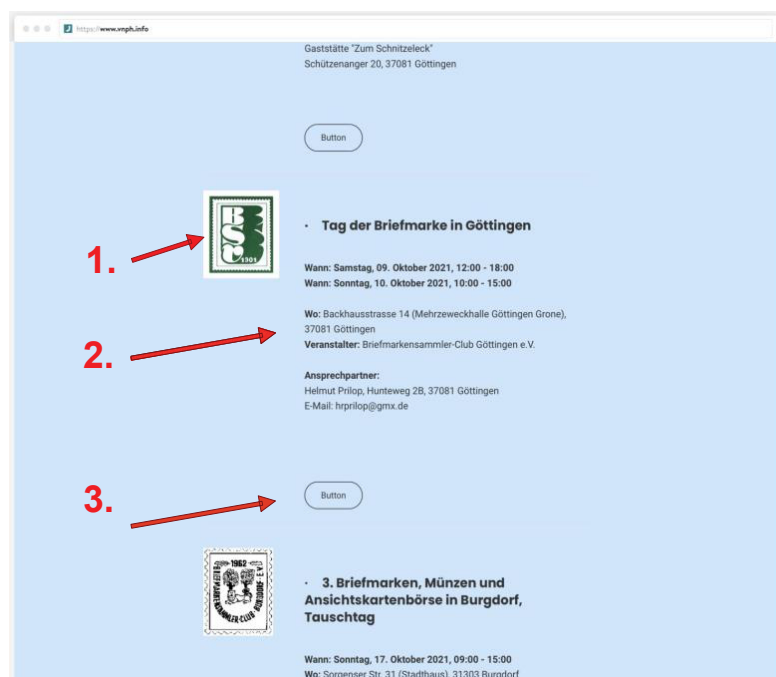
https://www.vnph.info

Gaststätte "Zum Schnitzeleck"
Schützenanger 20, 37081 Göttingen

Button

BSC 1301

1.

· Tag der Briefmarke in Göttingen

Wann: Samstag, 09. Oktober 2021, 12:00 - 18:00
Wann: Sonntag, 10. Oktober 2021, 10:00 - 15:00

2.

Wo: Backhausstrasse 14 (Mehrzweckhalle Göttingen Grone), 37081 Göttingen
Veranstalter: Briefmarkensammler-Club Göttingen e.V.

Ansprechpartner:
Helmut Prilop, Hunteweg 2B, 37081 Göttingen
E-Mail: hrprilop@gmx.de

3.

Button

1962 BRIEFMARKENSAMMLER-CLUB BURGDORF e.V.

· 3. Briefmarken, Münzen und Ansichtskartenbörse in Burgdorf, Tauschtag

Wann: Sonntag, 17. Oktober 2021, 09:00 - 15:00
Wo: Sorgenser Str. 31 (Stadthaus), 31303 Burgdorf